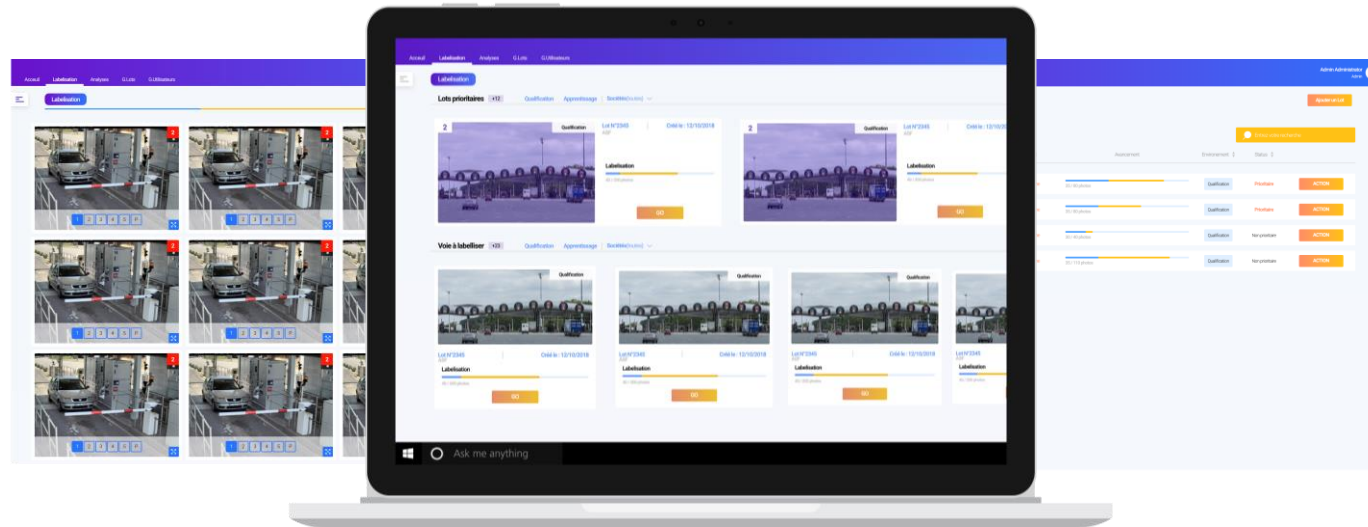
Accueil Labelisation Analyses G.Lots G.Utilisateurs

Labelisation

1 2 3 4 5 6

Accueil Labelisation Analyses G.Lots G.Utilisateurs

Labelisation

Lots prioritaires +12 Qualification Apprentissage Sociétés(toutes)

2 Qualification Lot N°2345 Créé le : 12/10/2018

Labelisation

GO

Qualification Lot N°2345 Créé le : 12/10/2018

Labelisation

GO

Voie à labelliser +23 Qualification Apprentissage Sociétés(toutes)

Qualification Lot N°2345 Créé le : 12/10/2018 Labelisation GO

Qualification Lot N°2345 Créé le : 12/10/2018 Labelisation GO

Qualification Lot N°2345 Créé le : 12/10/2018 Labelisation GO

Qualification Lot N°2345 Labelisation

Ask me anything

Admin Administrateur

Ajouter un Lot

Avancement Environnement Status

Qualification Prioritaire ACTION

Qualification Prioritaire ACTION

Qualification Non prioritaire ACTION

Qualification Non prioritaire ACTION